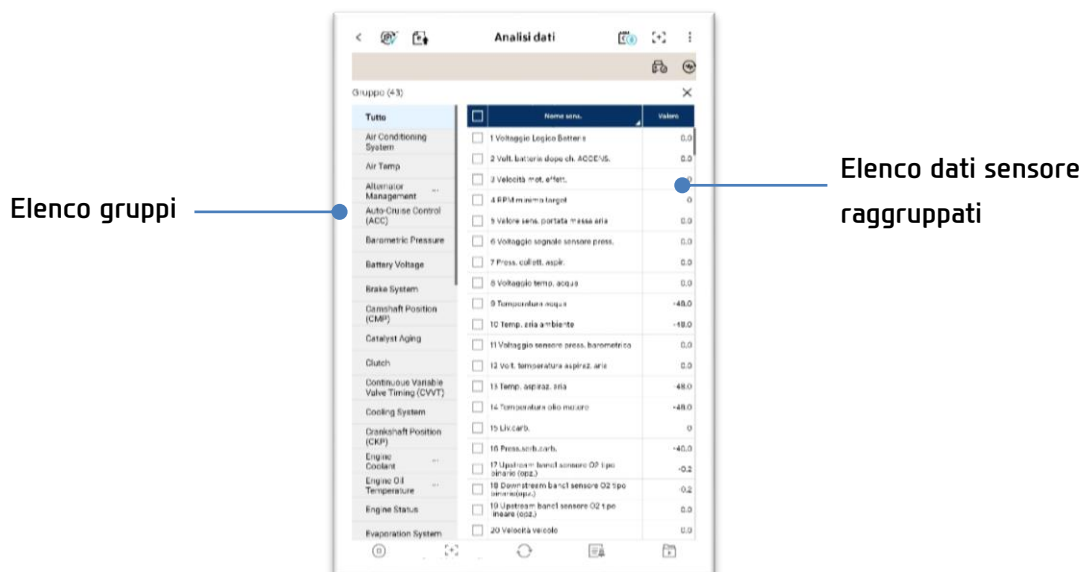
Analisi dati

Gruppo (43)

Elenco gruppi

| Tutto |
|---|
| Air Conditioning System |
| Air Temp |
| Alternator Management |
| Auto-Cruise Control (ACC) |
| Barometric Pressure |
| Battery Voltage |
| Brake System |
| Camshaft Position (CMP) |
| Catalyst Aging |
| Clutch |
| Continuous Variable Valve Timing (CVVT) |
| Cooling System |
| Crankshaft Position (CKP) |
| Engine Coolant |
| Engine Oil Temperature |
| Engine Status |
| Evaporation System |

| Nome sens. | Valore |
|---|---|
| 1 Voltaggio Logico Batteria | 0.0 |
| 2 Volt. batteria dopo ch. ACCENS. | 0.0 |
| 3 Velocità mot. effett. | 0 |
| 4 RPM minimo target | 0 |
| 5 Valore sens. portata massa aria | 0.0 |
| 6 Voltaggio segnale sensore press. | 0.0 |
| 7 Press. collett. aspir. | 0.0 |
| 8 Voltaggio temp. acqua | 0.0 |
| 9 Temperatura acqua | -48.0 |
| 10 Temp. aria ambiente | -18.0 |
| 11 Voltaggio sensore press. barometrico | 0.0 |
| 12 Volt. temperatura aspiraz. aria | 0.0 |
| 13 Temp. aspiraz. aria | 48.0 |
| 14 Temperatura olio motore | -48.0 |
| 15 Liv.carb. | 0 |
| 16 Press.serb.carb. | -40.0 |
| 17 Upstream banc1 sensore O2 tipo binario (opz.) | -0.2 |
| 18 Downstream banc1 sensore O2 tipo binario(opz.) | 0.2 |
| 19 Upstream banc1 sensore O2 tipo lineare (opz.) | 0.0 |
| 20 Velocità veicolo | 0.0 |

Elenco dati sensore raggruppati